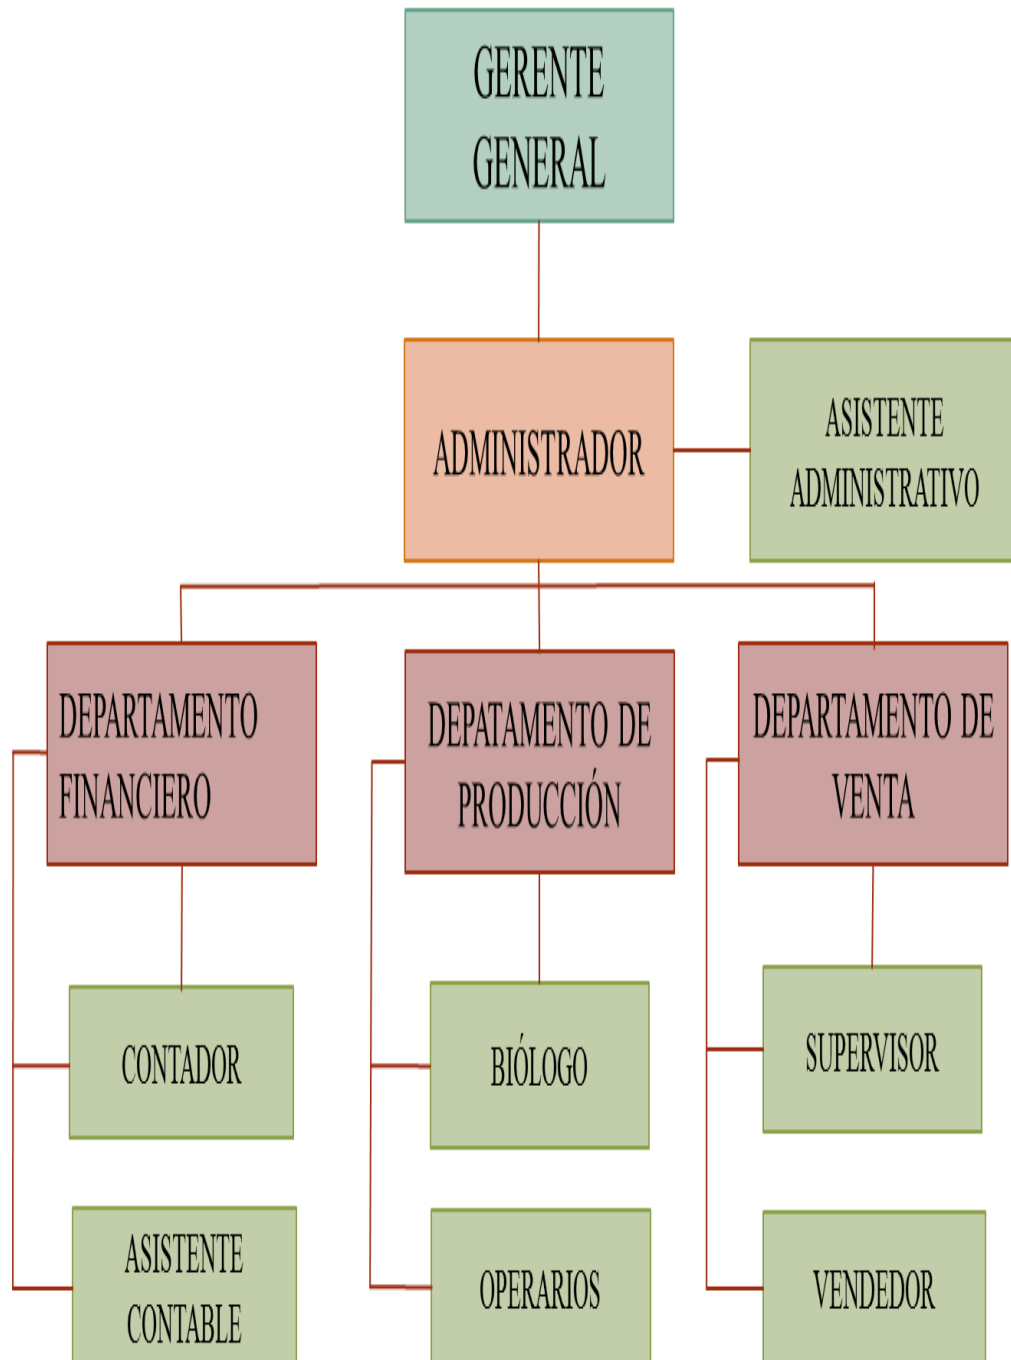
GERENTE GENERAL

ADMINISTRADOR

ASISTENTE ADMINISTRATIVO

DEPARTAMENTO FINANCIERO

DEPATAMENTO DE PRODUCCIÓN

DEPARTAMENTO DE VENTA

CONTADOR

BIÓLOGO

SUPERVISOR

ASISTENTE CONTABLE

OPERARIOS

VENDEDOR